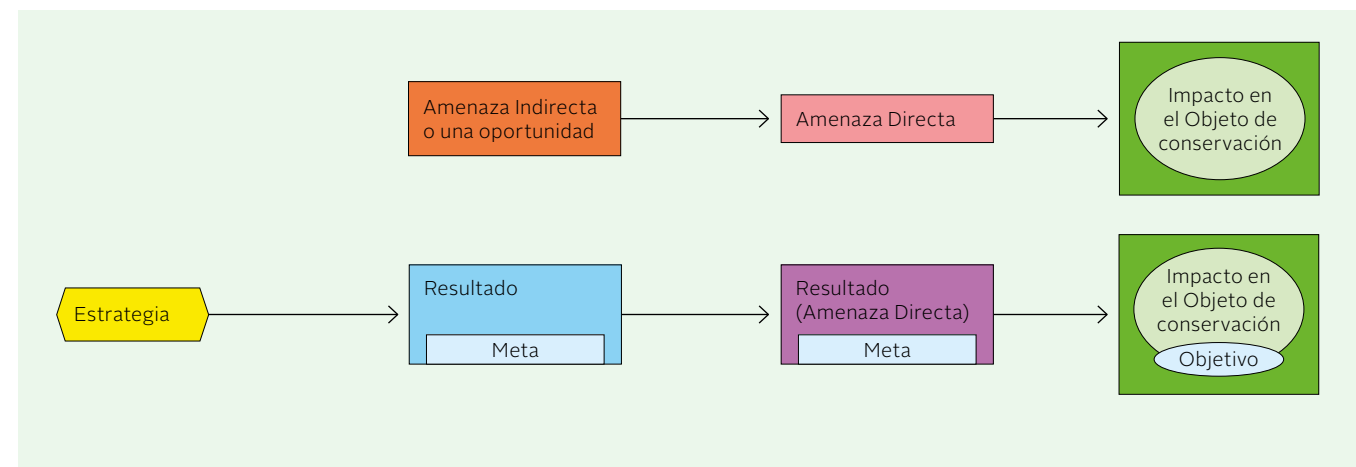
Amenaza Indirecta o una oportunidad

Amenaza Directa

Impacto en el Objeto de conservación

Estrategia

Resultado

Meta

Resultado (Amenaza Directa)

Meta

Impacto en el Objeto de conservación

Objetivo